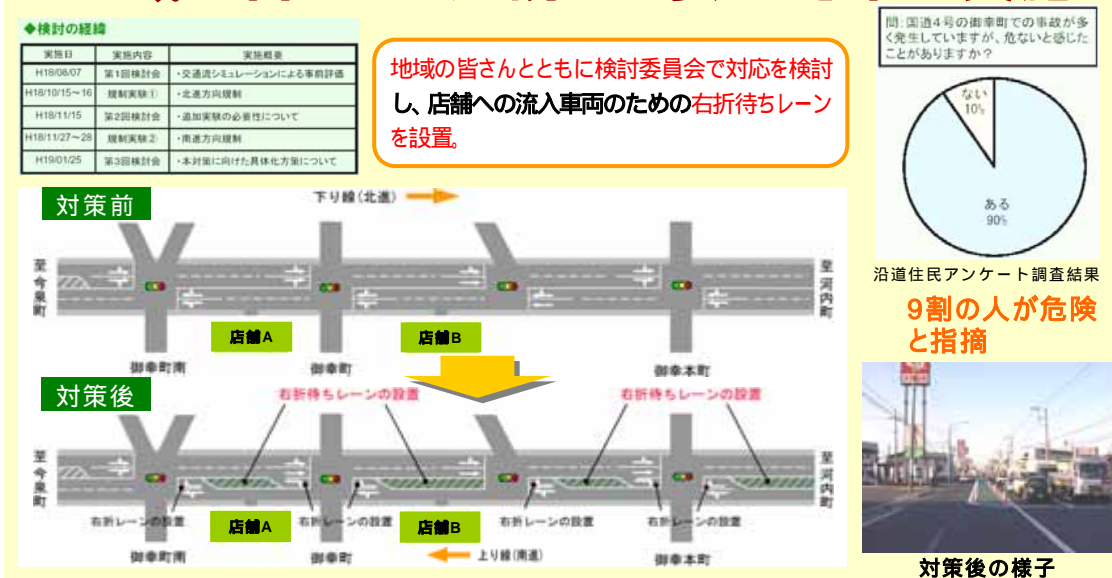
◆検討の経緯

| 実施日 | 実施内容 | 実施概要 |
|---|---|---|
| H18/08/07 | 第1回検討会 | ・交通流シミュレーションによる事前評価 |
| H18/10/15～16 | 規制実験① | ・北進方向規制 |
| H18/11/15 | 第2回検討会 | ・追加実験の必要性について |
| H18/11/27～28 | 規制実験② | ・南進方向規制 |
| H19/01/25 | 第3回検討会 | ・本対策に向けた具体化方策について |

地域の皆さんとともに検討委員会で対応を検討し、店舗への流入車両のための右折待ちレーンを設置。

問：国道4号の御幸町での事故が多く発生していますが、危ないと感じたことがありますか？

ない 10%

ある 90%

沿道住民アンケート調査結果

9割の人が危険と指摘

対策前

下り線（北進）

至今泉町

至河内町

店舗A

店舗B

御幸町南

御幸町

御幸本町

対策後

右折待ちレーンの設置

右折待ちレーンの設置

至今泉町

至河内町

右折レーンの設置

右折レーンの設置

右折レーンの設置

右折レーンの設置

店舗A

店舗B

御幸町南

御幸町

上り線（南進）

御幸本町

対策後の様子